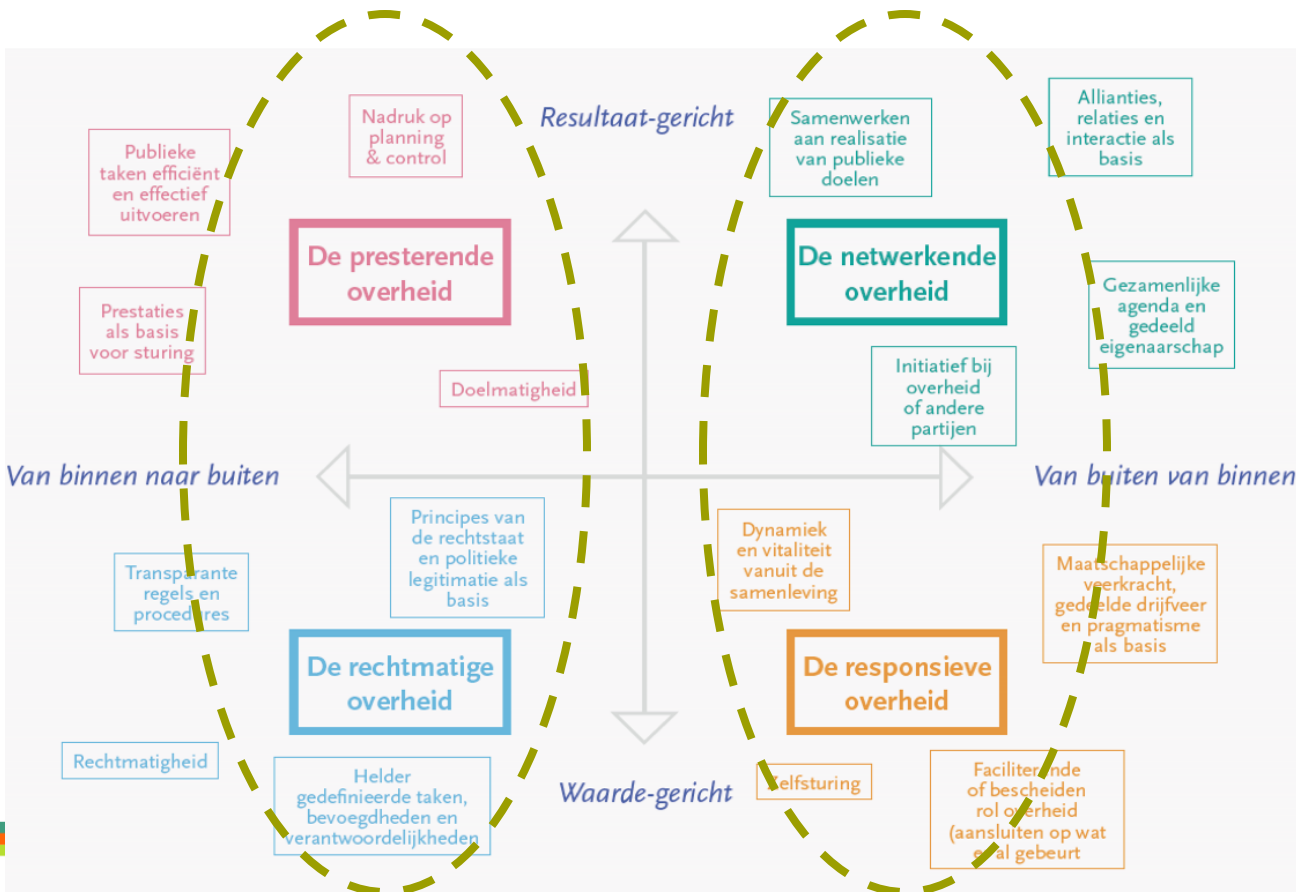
Resultaat-gericht

Publieke taken efficiënt en effectief uitvoeren

Nadruk op planning & control

De presterende overheid

Prestaties als basis voor sturing

Doelmatigheid

Samenwerken aan realisatie van publieke doelen

Allianties, relaties en interactie als basis

De netwerkende overheid

Gezamenlijke agenda en gedeeld eigenaarschap

Initiatief bij overheid of andere partijen

Van binnen naar buiten

Van buiten van binnen

Transparante regels en procedures

Principes van de rechtstaat en politieke legitimatie als basis

De rechtmatige overheid

Rechtmatigheid

Helder gedefinieerde taken, bevoegdheden en verantwoordelijkheden

Dynamiek en vitaliteit vanuit de samenleving

Maatschappelijke veerkracht, gedeelde drijfveer en pragmatisme als basis

De responsieve overheid

Zelfsturing

Faciliterende of bescheiden rol overheid (aansluiten op wat er al gebeurt

Waarde-gericht